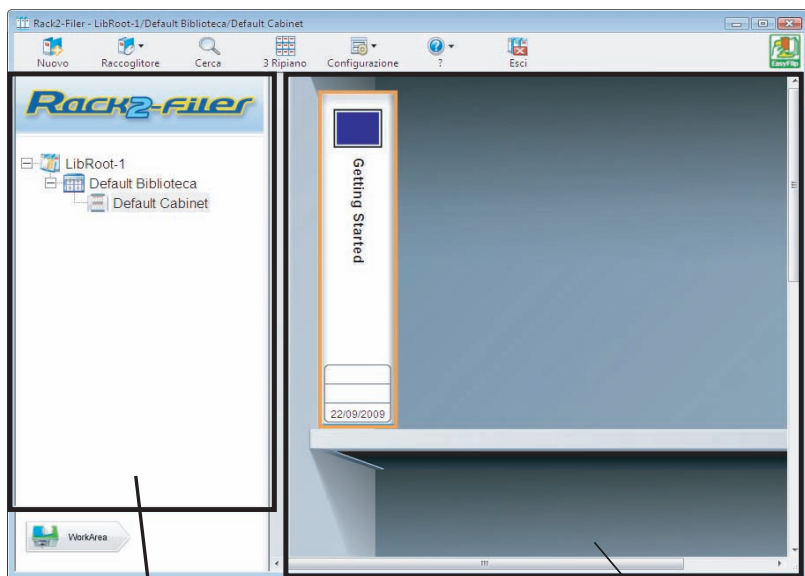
Rack2-Filer - LibRoot-1/Default Biblioteca/Default Cabinet

Nuovo
Raccoglitore
Cerca
3 Ripiano
Configurazione
?
Esci
EasyFlip

Rack2-Filer

LibRoot-1
Default Biblioteca
Default Cabinet

Getting Started

22/09/2009

WorkArea